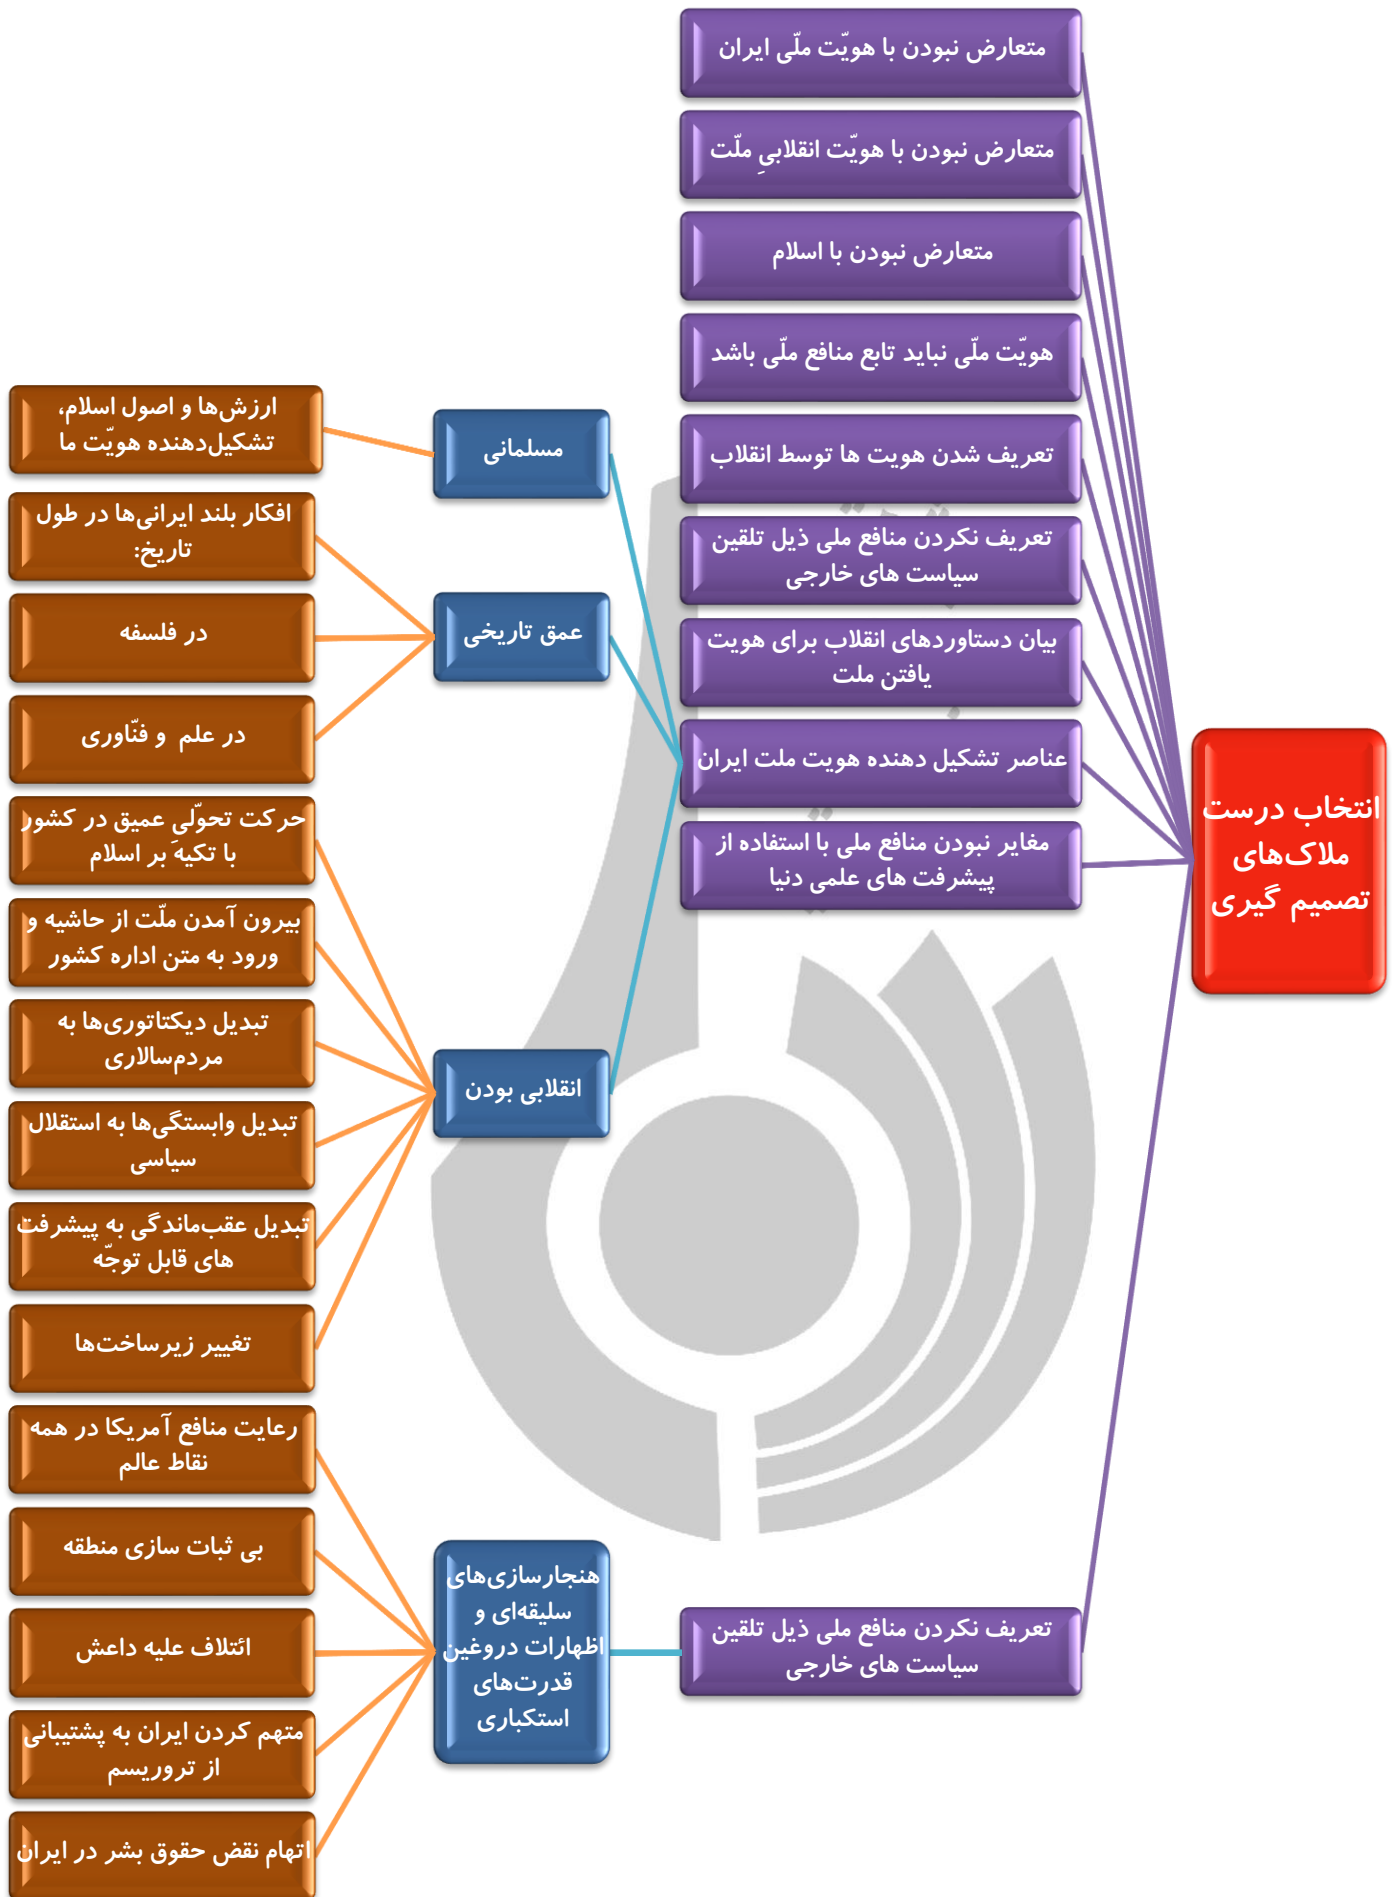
انتخاب درست ملاک‌های تصمیم گیری

متعارض نبودن با هویّت ملّی ایران

متعارض نبودن با هویّت انقلابیِ ملّت

متعارض نبودن با اسلام

هویّت ملّی نباید تابع منافع ملّی باشد

تعریف شدن هویت ها توسط انقلاب

تعریف نکردن منافع ملی ذیل تلقین سیاست های خارجی

بیان دستاوردهای انقلاب برای هویت یافتن ملت

عناصر تشکیل دهنده هویت ملت ایران

مغایر نبودن منافع ملی با استفاده از پیشرفت های علمی دنیا

مسلمانی

ارزش‌ها و اصول اسلام، تشکیل‌دهنده هویّت ما

عمق تاریخی

افکار بلند ایرانی‌ها در طول تاریخ:

در فلسفه

در علم و فنّاوری

انقلابی بودن

حرکت تحوّلی عمیق در کشور با تکیهَ بر اسلام

بیرون آمدن ملّت از حاشیه و ورود به متن اداره کشور

تبدیل دیکتاتوری‌ها به مردم‌سالاری

تبدیل وابستگی‌ها به استقلال سیاسی

تبدیل عقب‌ماندگی به پیشرفت های قابل توجّه

تغییر زیرساخت‌ها

هنجارسازی‌های سلیقه‌ای و اظهارات دروغین قدرت‌های استکباری

تعریف نکردن منافع ملی ذیل تلقین سیاست های خارجی

رعایت منافع آمریکا در همه نقاط عالم

بی ثبات سازی منطقه

ائتلاف علیه داعش

متهم کردن ایران به پشتیبانی از تروریسم

اتهام نقض حقوق بشر در ایران